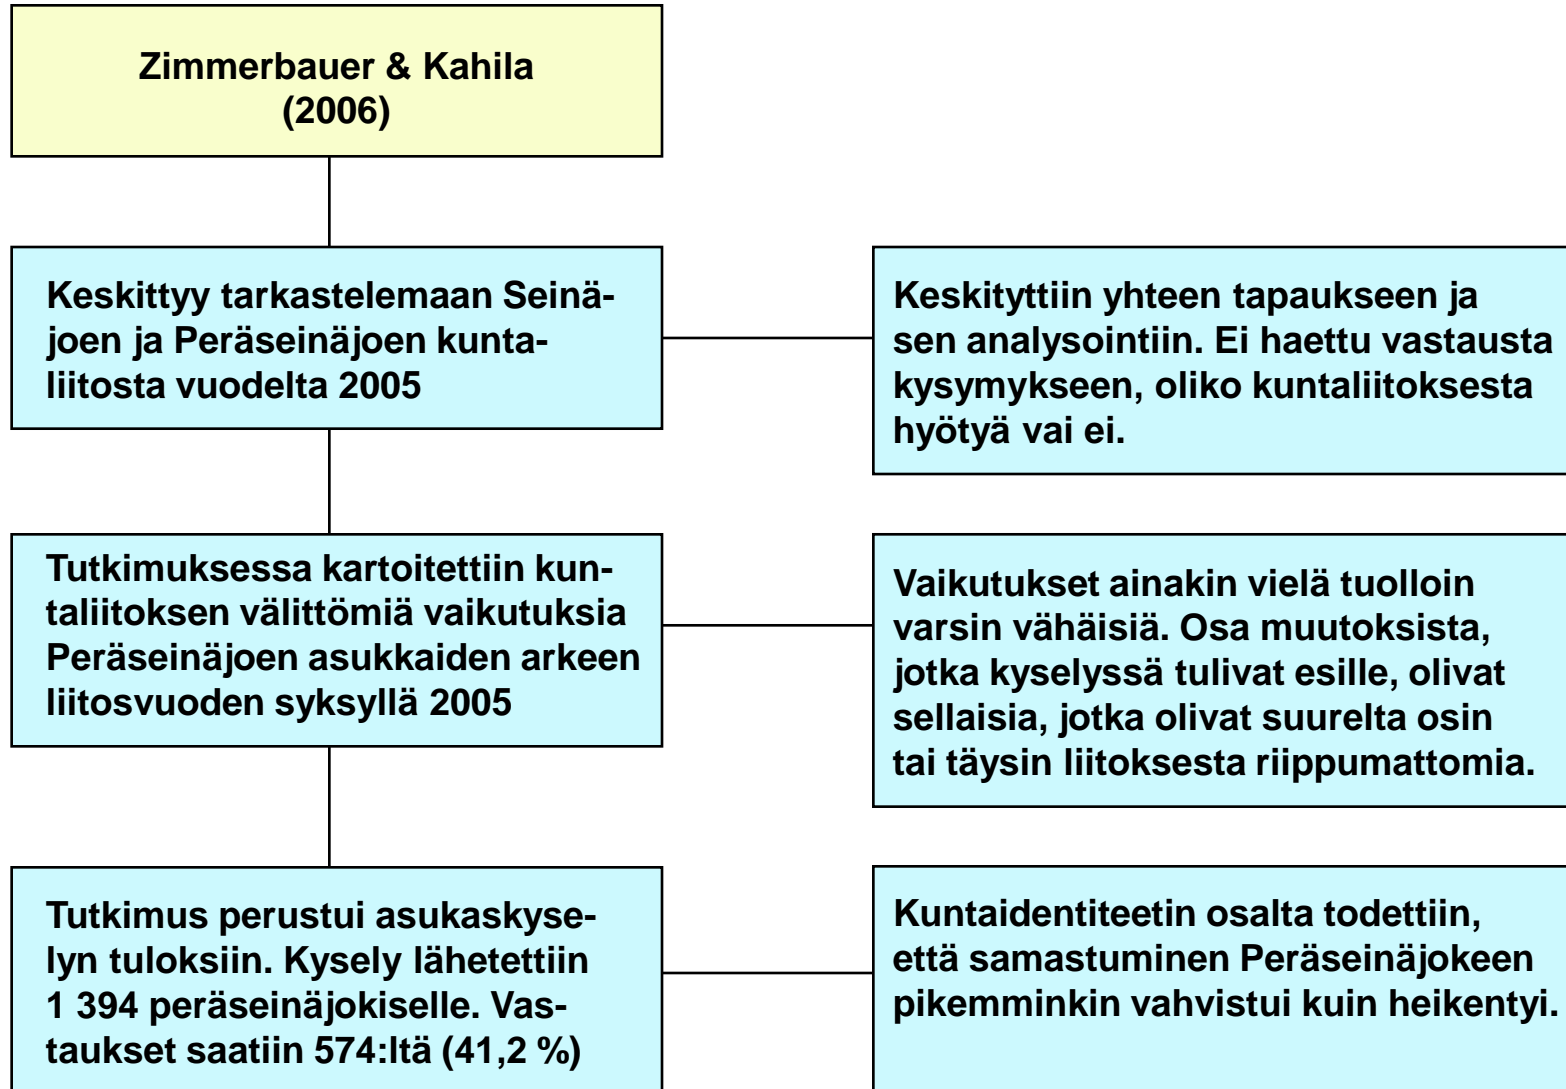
Zimmerbauer & Kahila (2006)

Keskittyy tarkastelemaan Seinäjoen ja Peräseinäjoen kuntaliitosta vuodelta 2005

Keskityttiin yhteen tapaukseen ja sen analysointiin. Ei haettu vastausta kysymykseen, oliko kuntaliitoksesta hyötyä vai ei.

Tutkimuksessa kartoitettiin kuntaliitoksen välittömiä vaikutuksia Peräseinäjoen asukkaiden arkeen liitosvuoden syksyllä 2005

Vaikutukset ainakin vielä tuolloin varsin vähäisiä. Osa muutoksista, jotka kyselyssä tulivat esille, olivat sellaisia, jotka olivat suurelta osin tai täysin liitoksesta riippumattomia.

Tutkimus perustui asukaskyselyn tuloksiin. Kysely lähetettiin 1 394 peräseinäjokiselle. Vastaukset saatiin 574:ltä (41,2 %)

Kuntaidentiteetin osalta todettiin, että samastuminen Peräseinäjokeen pikemminkin vahvistui kuin heikentyi.